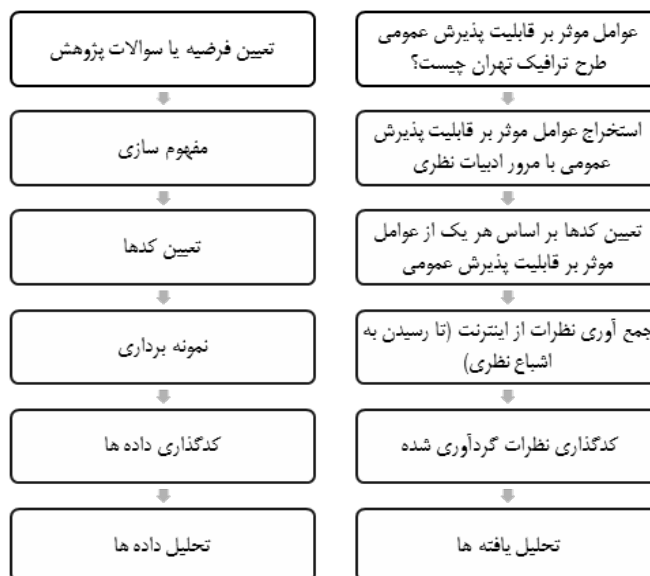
تعیین فرضیه یا سوالات پژوهش

مفهوم سازی

تعیین کدها

نمونه برداری

کدگذاری داده ها

تحلیل داده ها

عوامل موثر بر قابلیت پذیرش عمومی طرح ترافیک تهران چیست؟

استخراج عوامل موثر بر قابلیت پذیرش عمومی با مرور ادبیات نظری

تعیین کدها بر اساس هر یک از عوامل موثر بر قابلیت پذیرش عمومی

جمع آوری نظرات از اینترنت (تا رسیدن به اشباع نظری)

کدگذاری نظرات گردآوری شده

تحلیل یافته ها